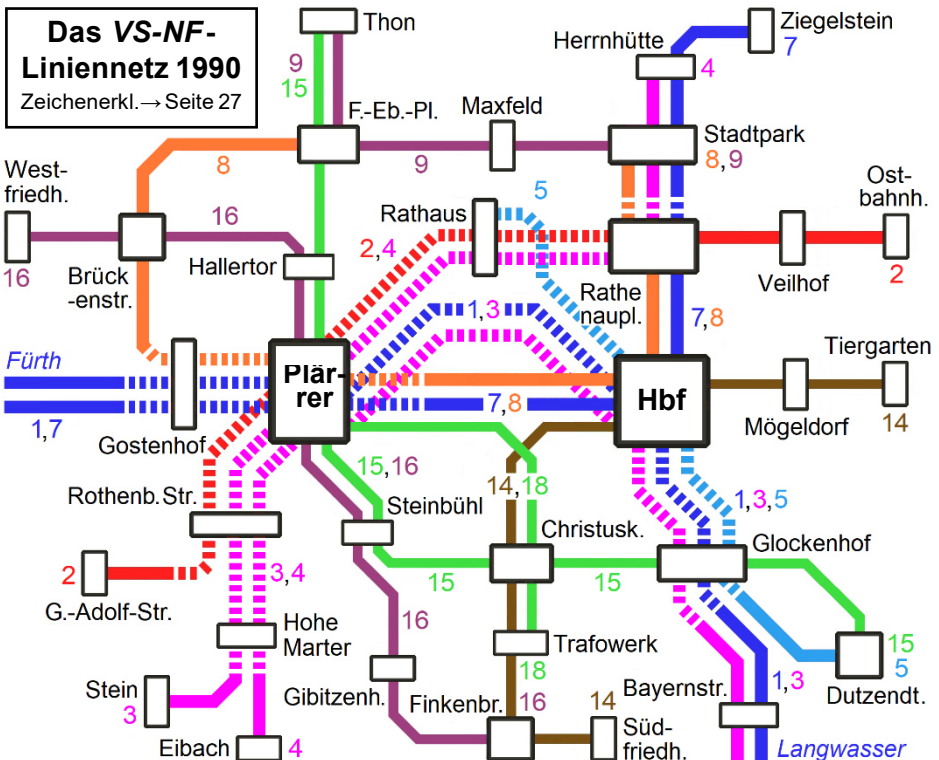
Das *VS-NF*-Liniennetz 1990
Zeichenerkl.→ Seite 27

Thon
9
15
F.-Eb.-Pl.
Maxfeld
9
Herrnhütte
4
Ziegelstein
7
Stadtpark
8,9
8
West-friedh.
16
16
Brück-enstr.
Hallertor
Rathaus
2,4
5
Ost-bahnh.
2
Veilhof
Rathe naupl.
7,8
Fürth
1,7
Gostenhof
Plär-rer
1,3
7,8
Hbf
Tiergarten
Mögeldorf
14
Rothenb. Str.
15,16
Steinbühl
14,18
1,3,5
Christusk.
Glockenhof
2
G.-Adolf-Str.
3,4
15
15
Hohe Marter
16
Trafowerk
18
15
5
Dutzendt.
Stein
3
Gibitzenh.
Finkenbr.
16
14
Süd-friedh.
Bayernstr.
1,3
Eibach
4
Langwasser